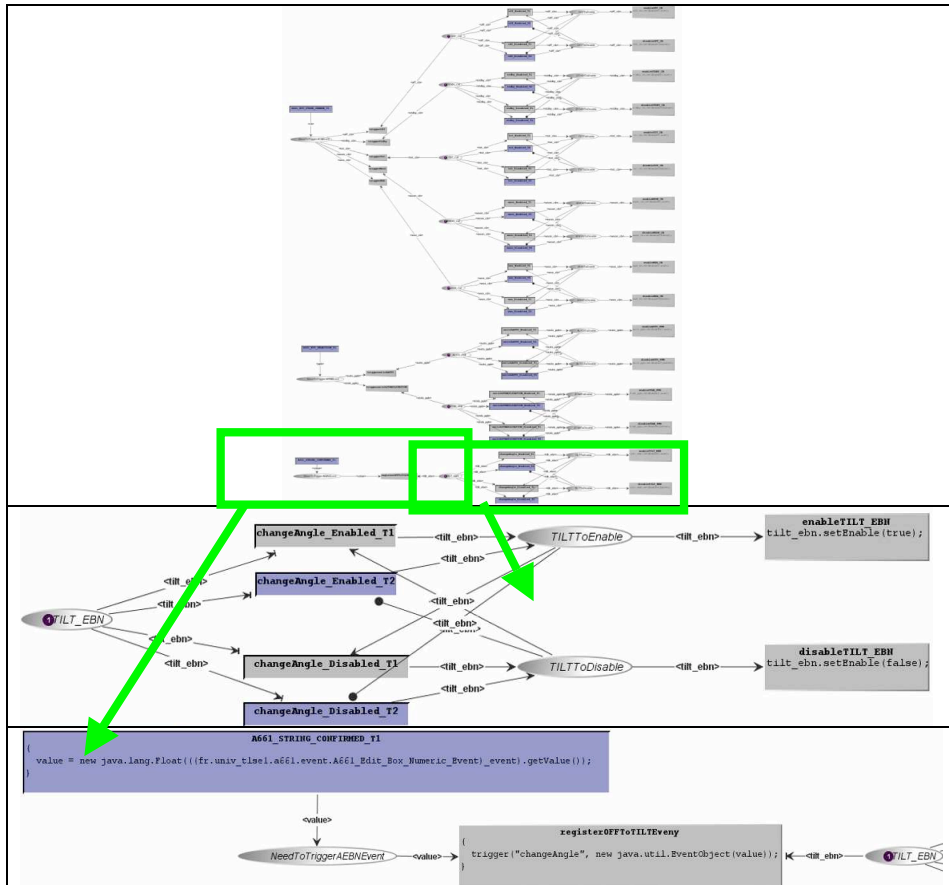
changeAngle_Enabled_T1

<tilt_ebn>

TILTToEnable

<tilt_ebn>

enableTILT_EBN
tilt_ebn.setEnable(true);

<tilt_ebn>

<tilt_ebn>

changeAngle_Enabled_T2

<tilt_ebn>

1 TILT_EBN

<tilt_ebn>

<tilt_ebn>

<tilt_ebn>

<tilt_ebn>

changeAngle_Disabled_T1

<tilt_ebn>

TILTToDisable

<tilt_ebn>

disableTILT_EBN
tilt_ebn.setEnable(false);

<tilt_ebn>

changeAngle_Disabled_T2

A661_STRING_CONFIRMED_T1
{
value = new java.lang.Float(((fr.univ_tlse1.a661.event.A661_Edit_Box_Numeric_Event)_event).getValue());
}

<value>

registerOFFToTILTEveny
{
trigger("changeAngle", new java.util.EventObject(value));
}

NeedToTriggerAEBNEvent

<value>

<tilt_ebn>

1 TILT_EBN